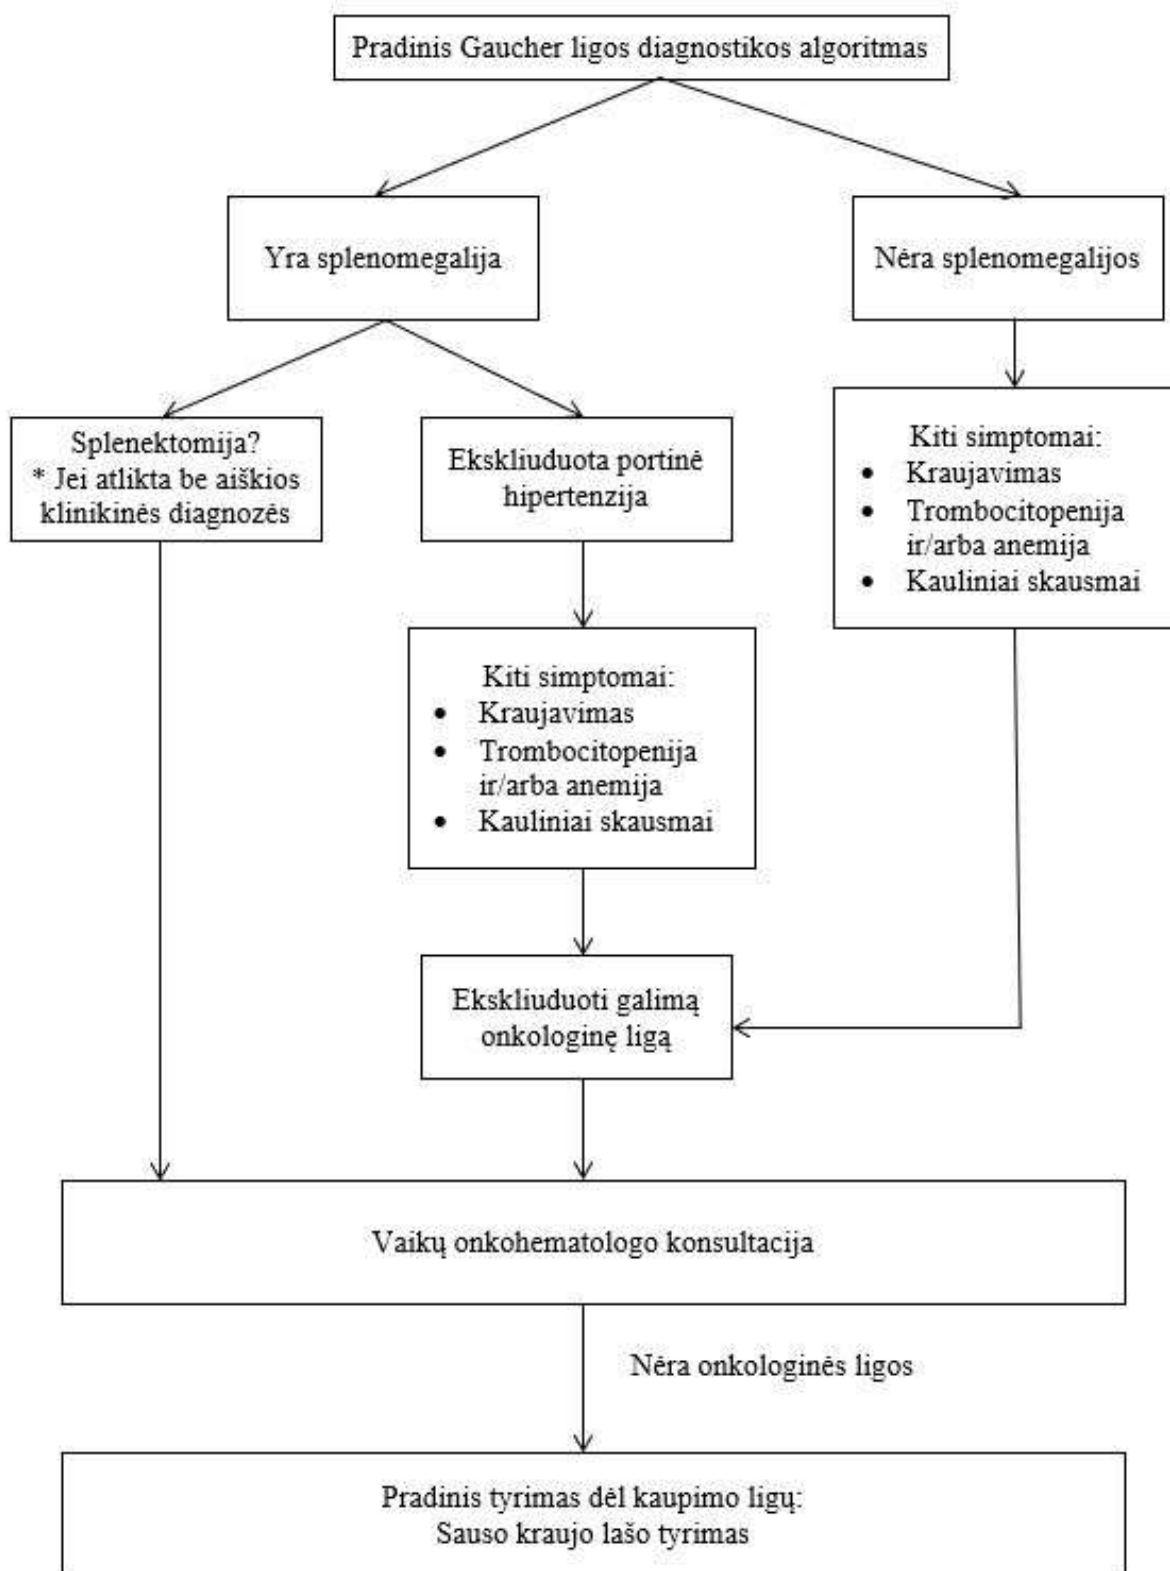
Pradinis Gaucher ligos diagnostikos algoritmas

Yra splenomegalija

Nėra splenomegalijos

Splenektomija?
* Jei atlikta be aiškios klinikinės diagnozės

Ekskliuduota portinė hipertenzija

Kiti simptomai:
- Kraujavimas
- Trombocitopenija ir/arba anemija
- Kauliniai skausmai

Kiti simptomai:
- Kraujavimas
- Trombocitopenija ir/arba anemija
- Kauliniai skausmai

Ekskliuduoti galimą onkologinę ligą

Vaikų onkohematologo konsultacija

Nėra onkologinės ligos

Pradinis tyrimas dėl kaupimo ligų:
Sauso kraujo lašo tyrimas